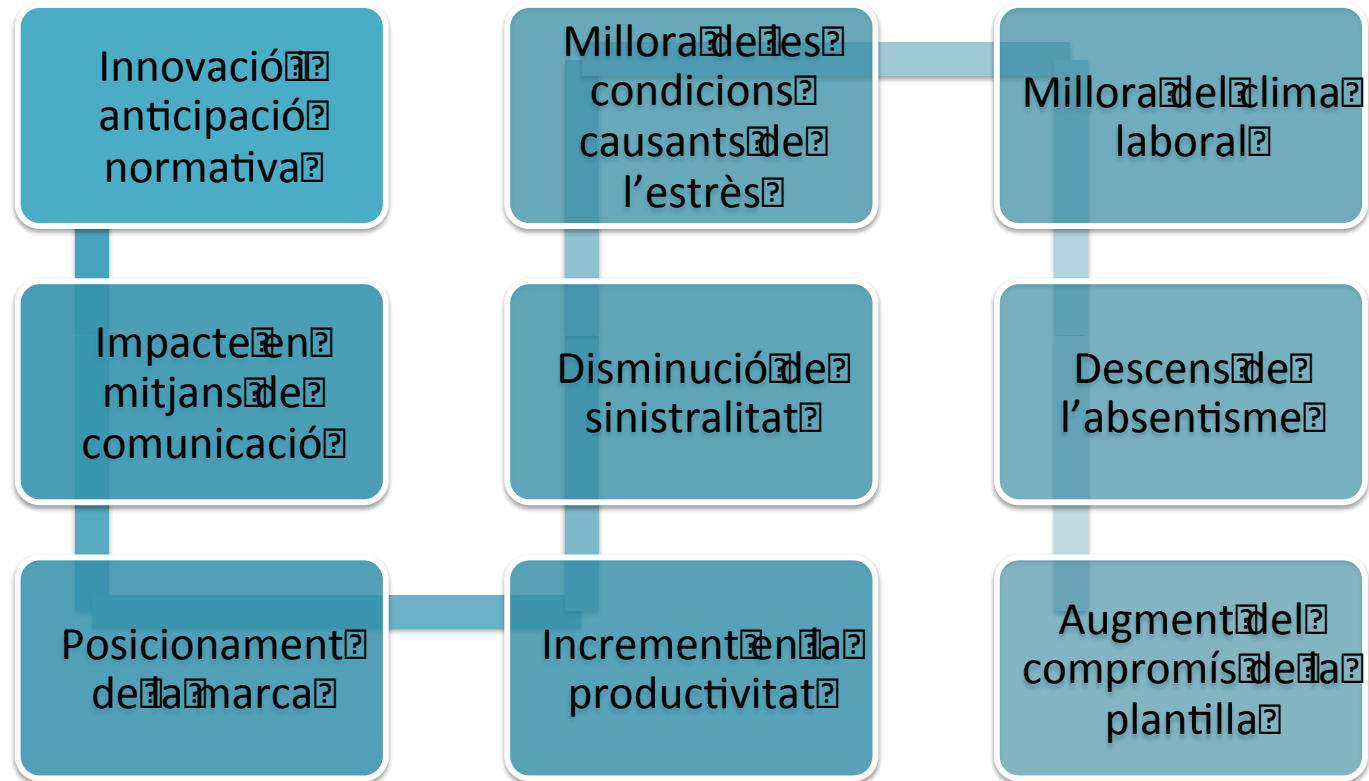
Innovació i anticipació normativa

Impacte en mitjans de comunicació

Posicionament de la marca

Increment en la productivitat

Disminució de sinistralitat

Millora de les condicions causants de l'estrès

Millora del clima laboral

Descens de l'absentisme

Augment del compromís de la plantilla